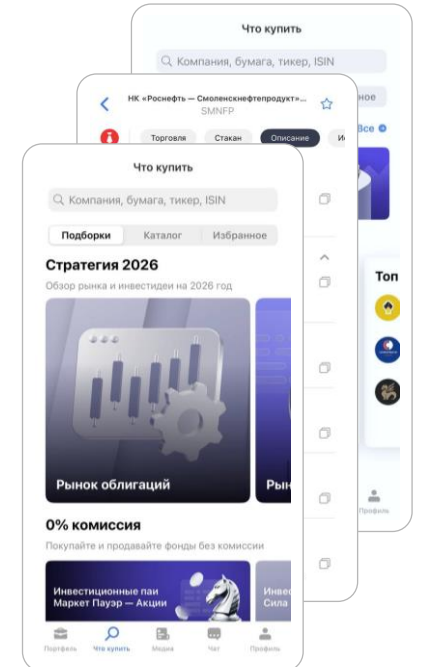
Что купить

Компания, бумага, тикер, ISIN

ное

Все

Топ

Профиль

НК «Роснефть — Смоленскнефтепродукт»...
SMNFP

Торговля
Стакан
Описание
И

Что купить

Компания, бумага, тикер, ISIN

Подборки
Каталог
Избранное

Стратегия 2026

Обзор рынка и инвестиции на 2026 год

Рынок облигаций

Рын

0% комиссия

Покупайте и продавайте фонды без комиссии

Инвестиционные паи
Маркет Пауэр — Акции

Инве
Сила

Портфель
Что купить
Медиа
Чат
Профиль